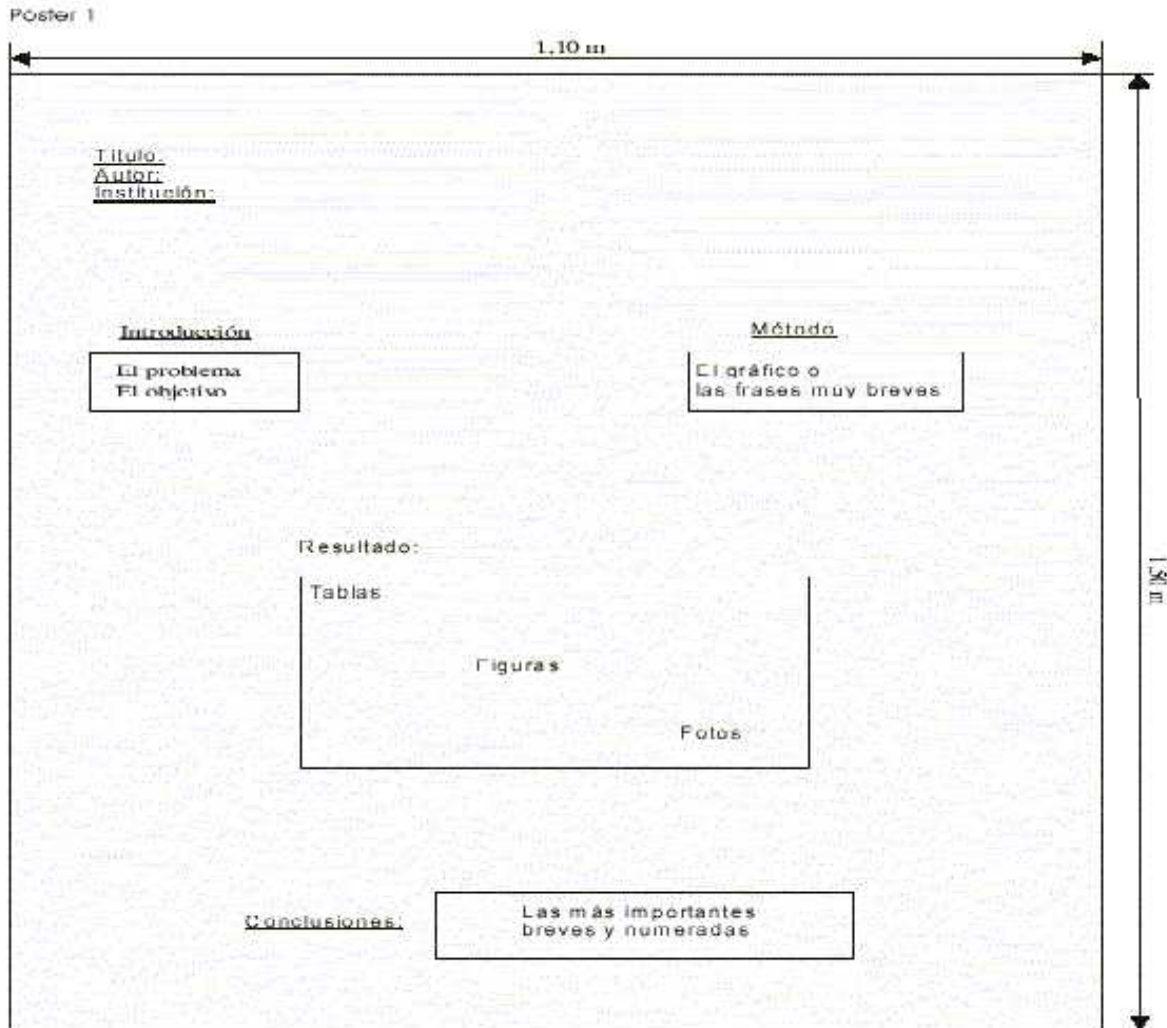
Poster 1

1,10 m

Titulo:
Autor:
Institución:

Introducción

El problema
El objetivo

Método

El gráfico o
las frases muy breves

Resultado:

Tablas

Figuras

Fotos

Conclusiones:

Las más importantes
breves y numeradas

1,50 m